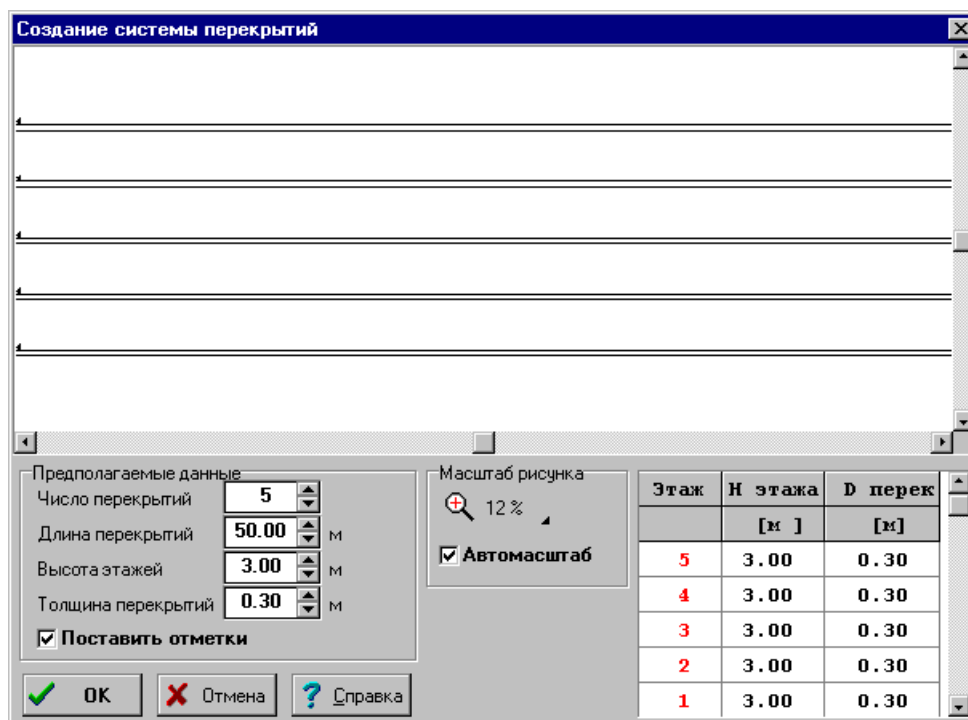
Создание системы перекрытий

Предполагаемые данные
Число перекрытий 5
Длина перекрытий 50.00 м
Высота этажей 3.00 м
Толщина перекрытий 0.30 м
Поставить отметки

Масштаб рисунка
12 %
Автомасштаб

| Этаж | H этажа | D перек |
|---|---|---|
| | [м ] | [м] |
| 5 | 3.00 | 0.30 |
| 4 | 3.00 | 0.30 |
| 3 | 3.00 | 0.30 |
| 2 | 3.00 | 0.30 |
| 1 | 3.00 | 0.30 |

OK
Отмена
Справка